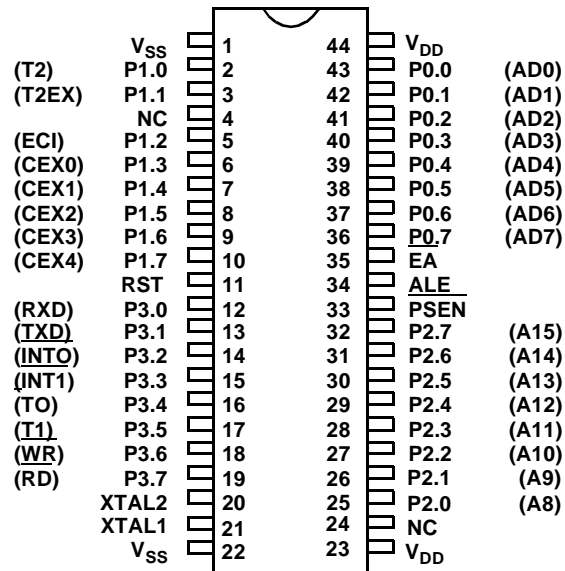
$V_{SS}$ 1 44 $V_{DD}$
(T2) P1.0 2 43 P0.0 (AD0)
(T2EX) P1.1 3 42 P0.1 (AD1)
NC 4 41 P0.2 (AD2)
(ECI) P1.2 5 40 P0.3 (AD3)
(CEX0) P1.3 6 39 P0.4 (AD4)
(CEX1) P1.4 7 38 P0.5 (AD5)
(CEX2) P1.5 8 37 P0.6 (AD6)
(CEX3) P1.6 9 36 P0.7 (AD7)
(CEX4) P1.7 10 35 EA
RST 11 34 ALE
(RXD) P3.0 12 33 PSEN
(TXD) P3.1 13 32 P2.7 (A15)
(INTO) P3.2 14 31 P2.6 (A14)
(INT1) P3.3 15 30 P2.5 (A13)
(TO) P3.4 16 29 P2.4 (A12)
(T1) P3.5 17 28 P2.3 (A11)
(WR) P3.6 18 27 P2.2 (A10)
(RD) P3.7 19 26 P2.1 (A9)
XTAL2 20 25 P2.0 (A8)
XTAL1 21 24 NC
$V_{SS}$ 22 23 $V_{DD}$